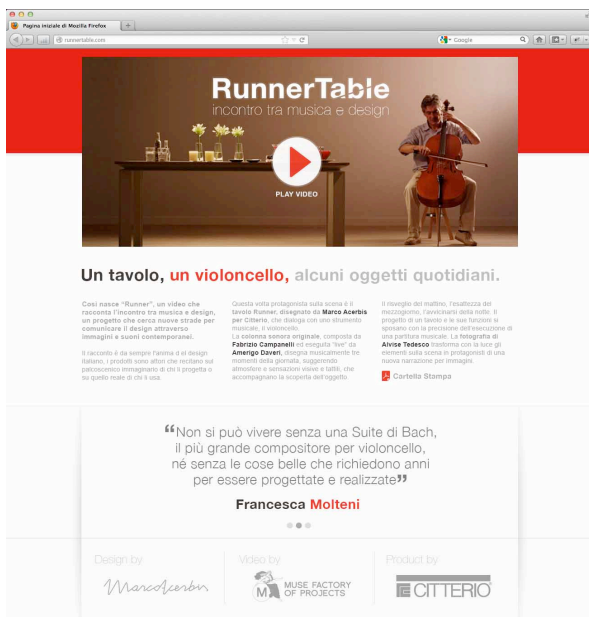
Pagina iniziale di Mozilla Firefox
runnertable.com
Google

RunnerTable
incontro tra musica e design

PLAY VIDEO

Un tavolo, un violoncello, alcuni oggetti quotidiani.

Così nasce "Runner", un video che racconta l'incontro tra musica e design, un progetto che cerca nuove strade per comunicare il design attraverso immagini e suoni contemporanei.

Il racconto è da sempre l'anima e il design italiano, i prodotti sono attori che recitano sul palcoscenico immaginario di chi li progetta o su quello reale di chi li usa.

Questa volta protagonista sulla scena è il tavolo Runner, disegnato da Marco Acerbis per Citterio, che dialoga con uno strumento musicale, il violoncello.
La colonna sonora originale, composta da Fabrizio Campanelli ed eseguita "live" da Amerigo Daveri, disegna musicalmente tre momenti della giornata, suggerendo atmosfere e sensazioni visive e tattili, che accompagnano la scoperta dell'oggetto.

Il risveglio del mattino, l'esattezza del mezzogiorno, l'avvicinarsi della notte. Il progetto di un tavolo e le sue funzioni si sposano con la precisione dell'esecuzione di una partitura musicale. La fotografia di Alvise Tedesco trasforma con la luce gli elementi sulla scena in protagonisti di una nuova narrazione per immagini.

Cartella Stampa

"Non si può vivere senza una Suite di Bach, il più grande compositore per violoncello, né senza le cose belle che richiedono anni per essere progettate e realizzate"

Francesca Molteni

Design by
MarcoAcerbis
Video by
MUSE FACTORY OF PROJECTS
Product by
CITTERIO